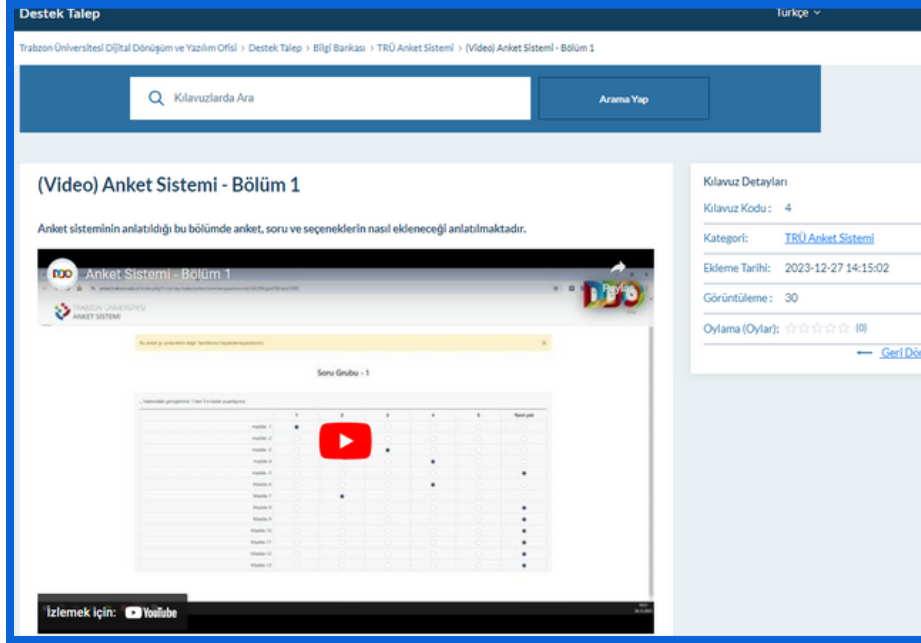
Destek Talep

Türkçe

Trabzon Üniversitesi Dijital Dönüşüm ve Yazılım Ofisi > Destek Talep > Bilgi Bankası > TRÜ Anket Sistemi > (Video) Anket Sistemi - Bölüm 1

Kılavuzlarda Ara

Arama Yap

(Video) Anket Sistemi - Bölüm 1

Anket sisteminin anlatıldığı bu bölümde anket, soru ve seçeneklerin nasıl ekleneceği anlatılmaktadır.

Anket Sistemi - Bölüm 1

Paylaş

TRABZON ÜNİVERSİTESİ ANKET SİSTEMİ

Soru Grubu - 1

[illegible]

İzlemek için: YouTube

Kılavuz Detayları

Kılavuz Kodu : 4

Kategori: TRÜ Anket Sistemi

Ekleme Tarihi: 2023-12-27 14:15:02

Görüntüleme : 30

Oylama (Oylar): (0)

Geri Dö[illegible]